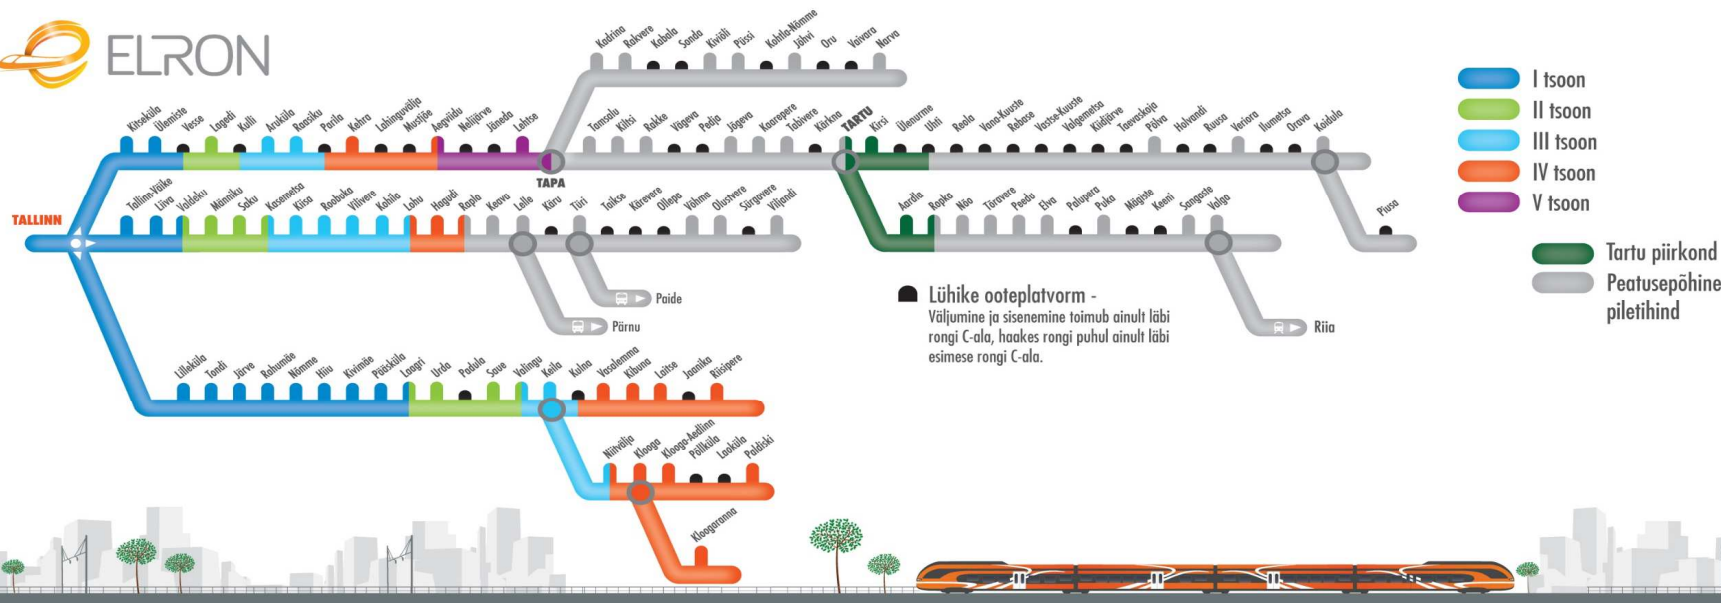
ELRON

Kadrina Rakvere Kabala Sonda Kiviõli Püssi Kohtla-Nõmme Jõhvi Oru Vaivara Narva

Kitseküla Ülemiste Vesse Lagedi Kulli Aruküla Raasiku Perila Kehra Lahinguvälja Mustjõe Aegviidu Nelijärve Jäneda Lehtse

TAPA

Tamsalu Kiltsi Rakke Vägeva Pedja Jõgeva Kaarepere Tabivere Kärkna TARTU Kirsi Ülenurme Uhti Reola Vana-Kuuste Rebase Vastse-Kuuste Valgemetsa Kiidjärve Taevaskoja Põlva Holvandi Ruusa Veriora Ilumetsa Orava Koidula

Piusa

TALLINN

Tallinn-Väike Liiva Valdeku Männiku Saku Kasemetsa Kiisa Roobuka Vilivere Kohila Lohu Hagudi Rapla Keava Lelle Käru Türi Taikse Kärevere Olle... Võhma Olustvere Sürgavere Viljandi

Paide

Pärnu

Aardla Ropka Nõo Tõravere Peedu Elva Palupera Puka Mägiste Keeni Sangaste Valga

Riia

Lühike ooteplatvorm -
Väljumine ja sisenemine toimub ainult läbi rongi C-ala, haakes rongi puhul ainult läbi esimese rongi C-ala.

Lilleküla Tondi Järve Rahumäe Nõmme Hiiu Kivimäe Pääsküla Laagri Urda Padula Saue Valingu Keila Kulna Vasalemma Kibuna Laitse Jaanika Riisipere

Niitvälja Klooga Klooga-Aedlinn Põllküla Lookila Paldiski

Kloogaranna

I tsoon
II tsoon
III tsoon
IV tsoon
V tsoon

Tartu piirkond
Peatusepõhine piletihind